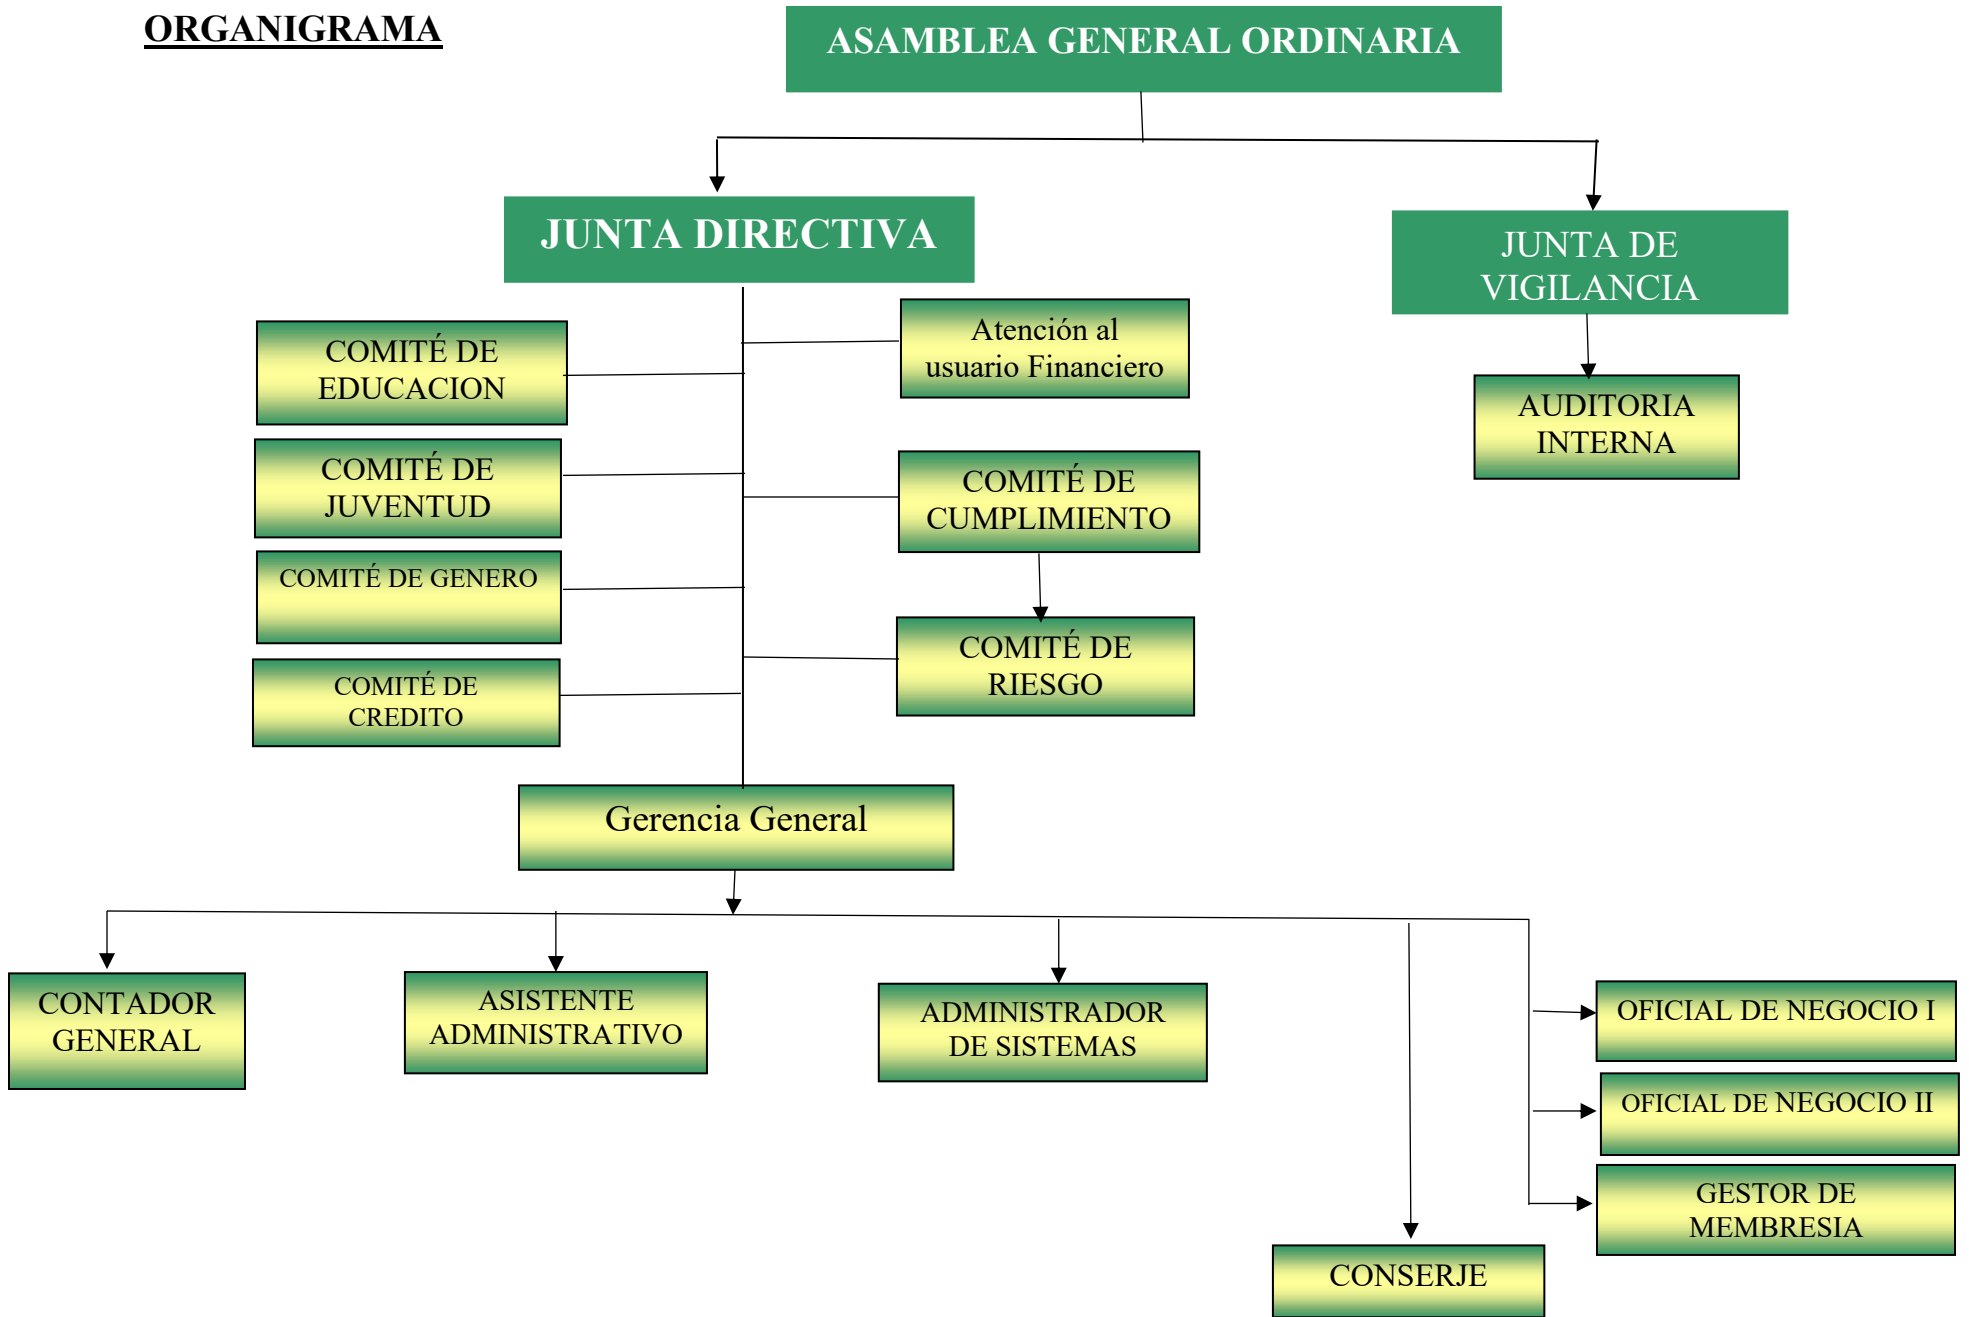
ORGANIGRAMA

ASAMBLEA GENERAL ORDINARIA

JUNTA DIRECTIVA

JUNTA DE VIGILANCIA

COMITÉ DE EDUCACION

Atención al usuario Financiero

AUDITORIA INTERNA

COMITÉ DE JUVENTUD

COMITÉ DE CUMPLIMIENTO

COMITÉ DE GENERO

COMITÉ DE RIESGO

COMITÉ DE CREDITO

Gerencia General

CONTADOR GENERAL

ASISTENTE ADMINISTRATIVO

ADMINISTRADOR DE SISTEMAS

OFICIAL DE NEGOCIO I

OFICIAL DE NEGOCIO II

GESTOR DE MEMBRESIA

CONSERJE